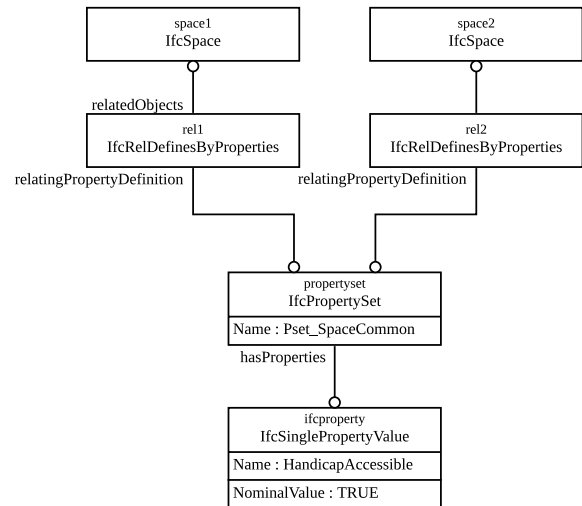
space1
IfcSpace

space2
IfcSpace

relatedObjects

rel1
IfcRelDefinesByProperties

rel2
IfcRelDefinesByProperties

relatingPropertyDefinition

relatingPropertyDefinition

propertyset
IfcPropertySet

Name : Pset_SpaceCommon

hasProperties

ifcproperty
IfcSinglePropertyValue

Name : HandicapAccessible

NominalValue : TRUE